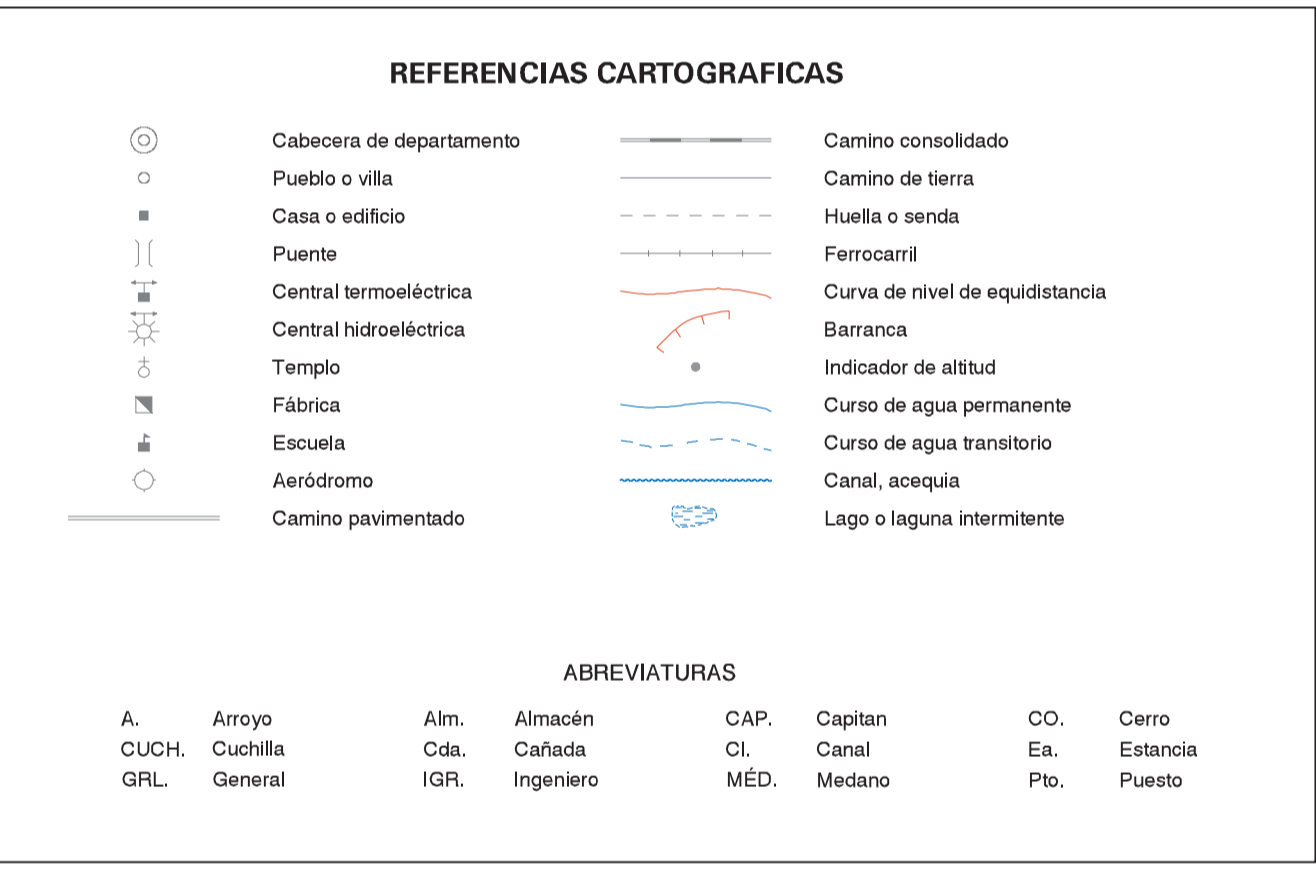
REFERENCIAS CARTOGRAFICAS

Cabecera de departamento
Pueblo o villa
Casa o edificio
Puente
Central termoeléctrica
Central hidroeléctrica
Templo
Fábrica
Escuela
Aeródromo
Camino pavimentado

Camino consolidado
Camino de tierra
Huella o senda
Ferrocarril
Curva de nivel de equidistancia
Barranca
Indicador de altitud
Curso de agua permanente
Curso de agua transitorio
Canal, acequia
Lago o laguna intermitente

ABREVIATURAS

| A. | Arroyo | Alm. | Almacén | CAP. | Capitan | CO. | Cerro |
|---|---|---|---|---|---|---|---|
| CUCH. | Cuchilla | Cda. | Cañada | Cl. | Canal | Ea. | Estancia |
| GRL. | General | IGR. | Ingeniero | MÉD. | Medano | Pto. | Puesto |